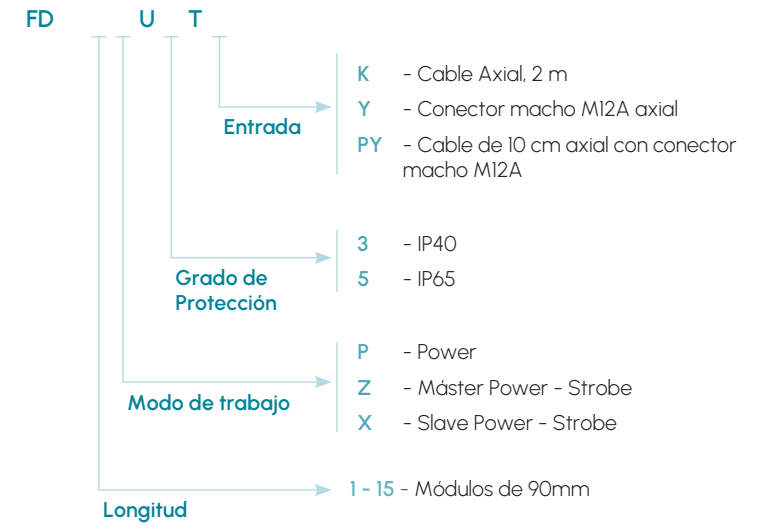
FD U T

Entrada

K - Cable Axial, 2 m
Y - Conector macho M12A axial
PY - Cable de 10 cm axial con conector macho M12A

Grado de Protección

3 - IP40
5 - IP65

Modo de trabajo

P - Power
Z - Máster Power - Strobe
X - Slave Power - Strobe

Longitud

1 - 15 - Módulos de 90mm